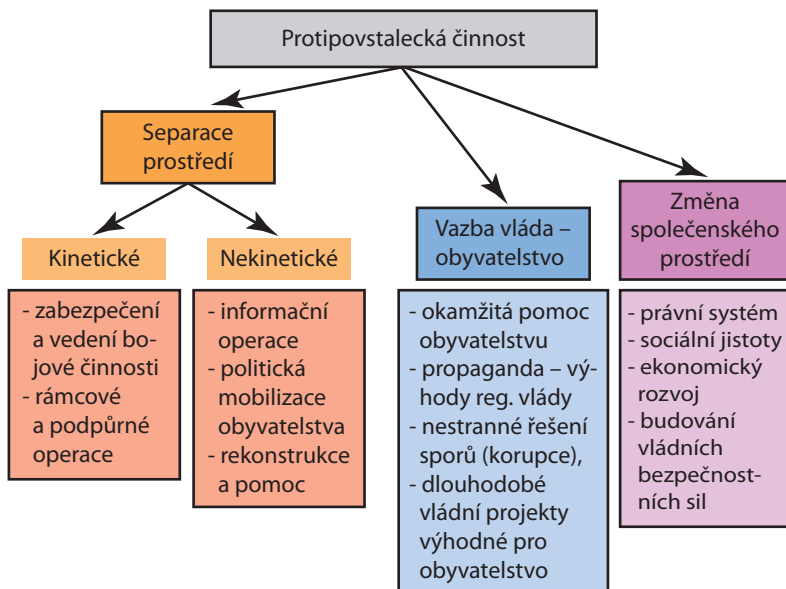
Protipovstalecká činnost

Separace prostředí

Kinetické

Nekinetické

- zabezpečení a vedení bojové činnosti
- rámcové a podpůrné operace

- informační operace
- politická mobilizace obyvatelstva
- rekonstrukce a pomoc

Vazba vláda – obyvatelstvo

- okamžitá pomoc obyvatelstvu
- propaganda – výhody reg. vlády
- nestranné řešení sporů (korupce),
- dlouhodobé vládní projekty výhodné pro obyvatelstvo

Změna společenského prostředí

- právní systém
- sociální jistoty
- ekonomický rozvoj
- budování vládních bezpečnostních sil